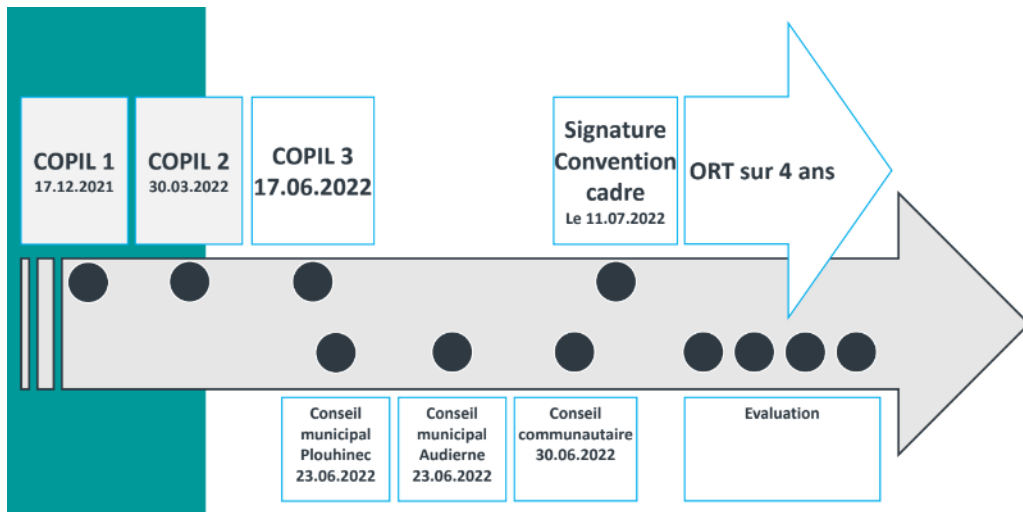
COPIL 1
17.12.2021

COPIL 2
30.03.2022

COPIL 3
17.06.2022

Signature Convention cadre
Le 11.07.2022

ORT sur 4 ans

Conseil municipal Plouhinec
23.06.2022

Conseil municipal Audierne
23.06.2022

Conseil communautaire
30.06.2022

Evaluation